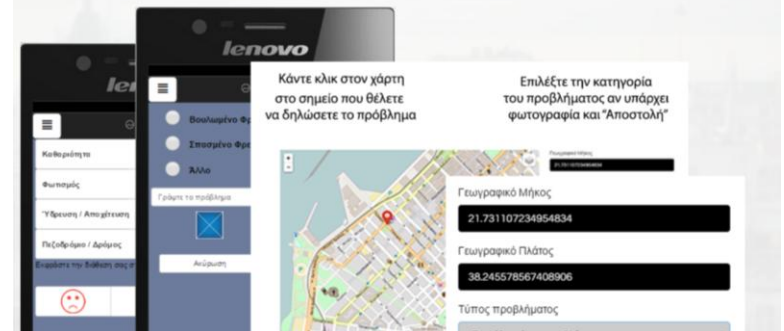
lenovo

len

Καθαριότητα

Φωτισμός

Ύδρευση / Αποχέτευση

Πεζοδρόμιο / Δρόμος

Βουλωμένο Φρ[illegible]

Σπασμένο Φρε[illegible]

Άλλο

Γράψτε το πρόβλημα

Ακύρωση

Κάντε κλικ στον χάρτη στο σημείο που θέλετε να δηλώσετε το πρόβλημα

Επιλέξτε την κατηγορία του προβλήματος αν υπάρχει φωτογραφία και "Αποστολή"

+
-

Γεωγραφικό Μήκος

21.73110723954834

Γεωγραφικό Πλάτος

38.245578567408906

Τύπος προβλήματος